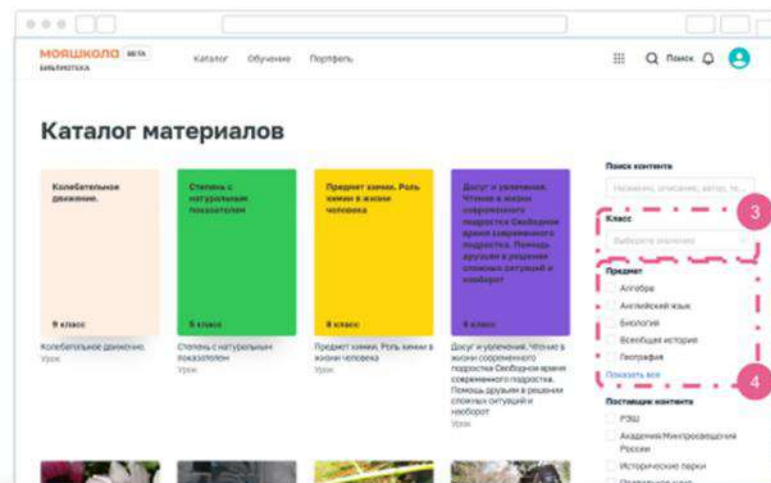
МОЯШКОЛА БЕТА
БИБЛИОТЕКА

Каталог Обучение Портфель

Поиск

Каталог материалов

Колебательное движение.

9 класс

Колебательное движение.
Урок

Степень с натуральным показателем

8 класс

Степень с натуральным показателем
Урок

Предмет химии. Роль химии в жизни человека

8 класс

Предмет химии. Роль химии в жизни человека
Урок

Досуг и увлечения. Чтение в жизни современного подростка. Свободное время современного подростка. Помощь друзьям в решении сложных ситуаций и наоборот

8 класс

Досуг и увлечения. Чтение в жизни современного подростка. Свободное время современного подростка. Помощь друзьям в решении сложных ситуаций и наоборот
Урок

Поиск контента
Название, описание, автор, те...

3

Класс
Выберите значение

Предмет
Алгебра
Английский язык
Биология
Всеобщая история
География
Показать все

4

Поставщик контента
РЭШ
Академия Минпросвещения России
Исторические парки
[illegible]